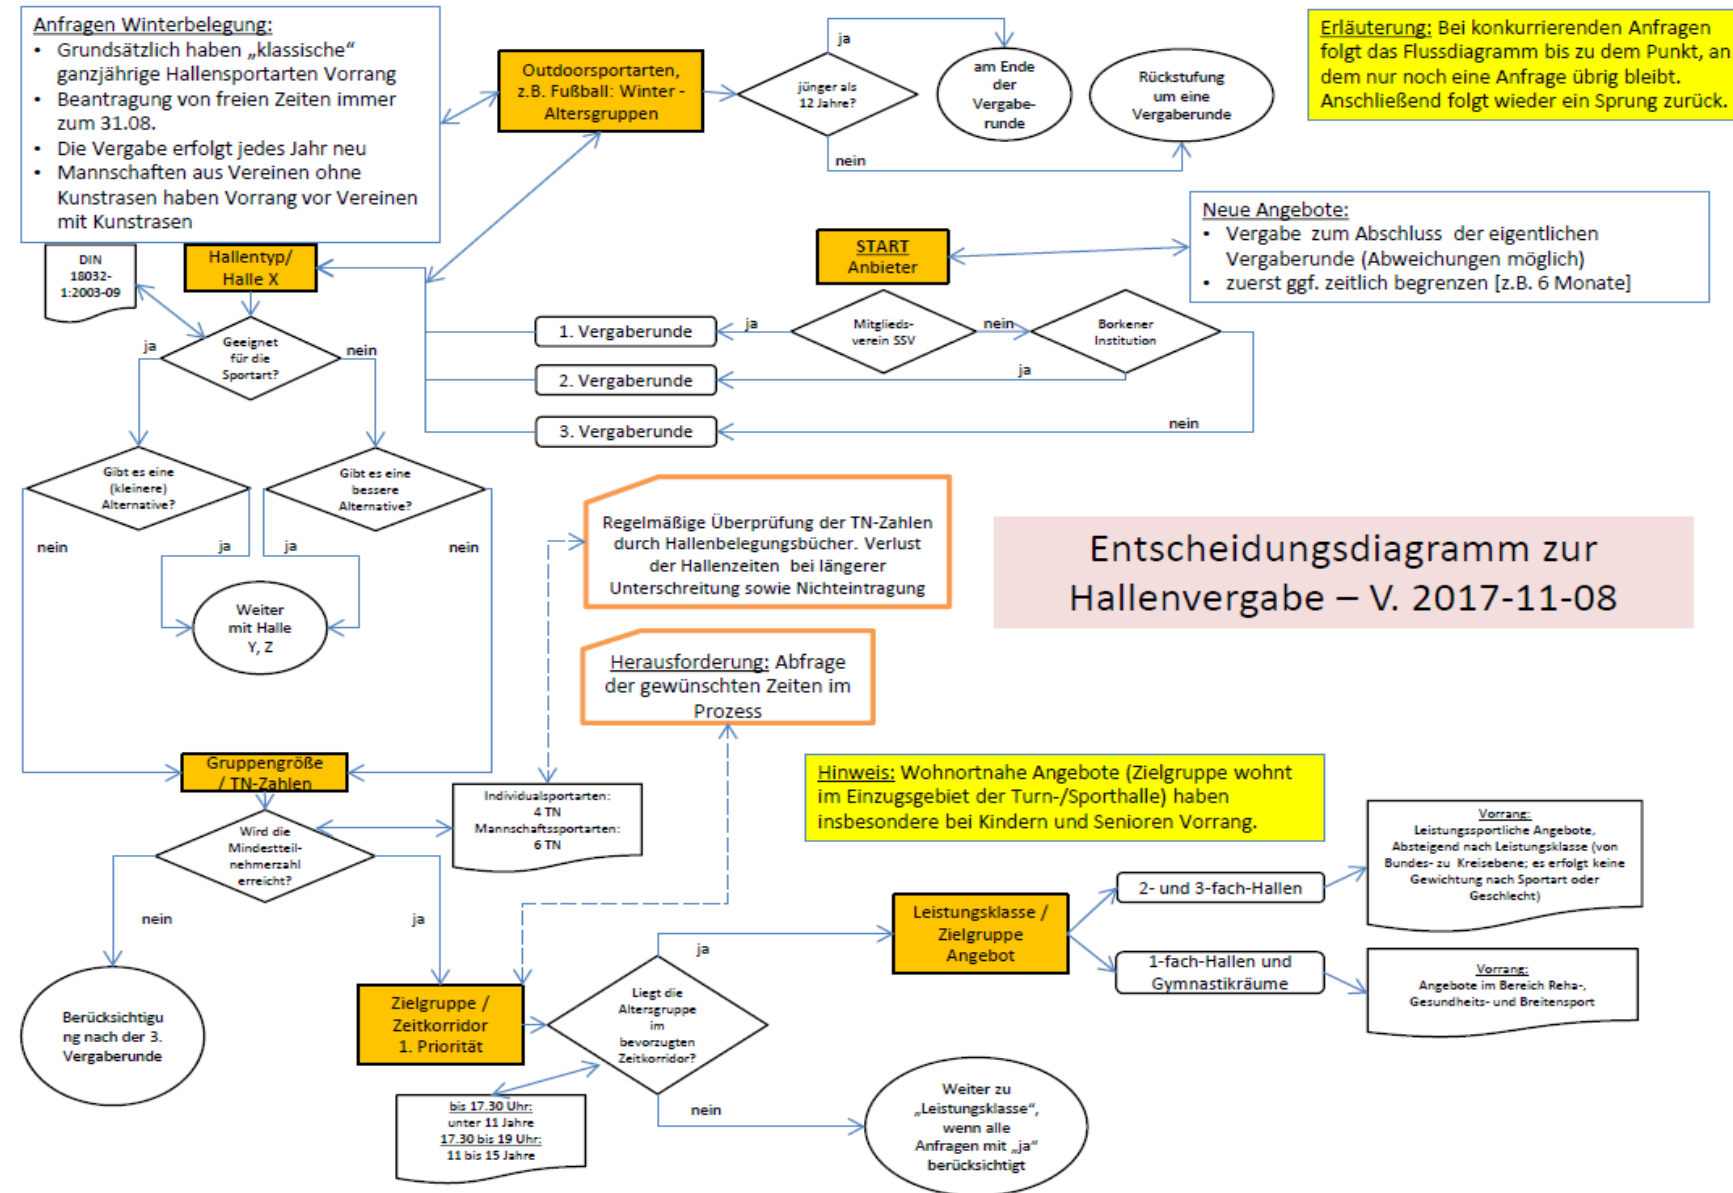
Anfragen Winterbelegung:
- Grundsätzlich haben „klassische“ ganzjährige Hallensportarten Vorrang
- Beantragung von freien Zeiten immer zum 31.08.
- Die Vergabe erfolgt jedes Jahr neu
- Mannschaften aus Vereinen ohne Kunstrasen haben Vorrang vor Vereinen mit Kunstrasen

Outdoorsportarten, z.B. Fußball: Winter - Altersgruppen

ja

jünger als 12 Jahre?

am Ende der Vergaberunde

Rückstufung um eine Vergaberunde

nein

Erläuterung: Bei konkurrierenden Anfragen folgt das Flussdiagramm bis zu dem Punkt, an dem nur noch eine Anfrage übrig bleibt. Anschließend folgt wieder ein Sprung zurück.

Neue Angebote:
- Vergabe zum Abschluss der eigentlichen Vergaberunde (Abweichungen möglich)
- zuerst ggf. zeitlich begrenzen [z.B. 6 Monate]

START Anbieter

DIN 18032-1:2003-09

Hallentyp/ Halle X

1. Vergaberunde

ja

Mitgliedsverein SSV

nein

Borkener Institution

ja

Geeignet für die Sportart?

nein

2. Vergaberunde

3. Vergaberunde

nein

Gibt es eine (kleinere) Alternative?

Gibt es eine bessere Alternative?

nein

ja

ja

nein

Weiter mit Halle Y, Z

Regelmäßige Überprüfung der TN-Zahlen durch Hallenbelegungsbücher. Verlust der Hallenzeiten bei längerer Unterschreitung sowie Nichteintragung

Entscheidungsdiagramm zur Hallenvergabe – V. 2017-11-08

Herausforderung: Abfrage der gewünschten Zeiten im Prozess

Gruppengröße / TN-Zahlen

Individualsportarten: 4 TN
Mannschaftssportarten: 6 TN

Hinweis: Wohnortnahe Angebote (Zielgruppe wohnt im Einzugsgebiet der Turn-/Sporthalle) haben insbesondere bei Kindern und Senioren Vorrang.

Wird die Mindestteilnehmerzahl erreicht?

nein

ja

Vorrang:
Leistungssportliche Angebote, Absteigend nach Leistungsklasse (von Bundes- zu Kreisebene; es erfolgt keine Gewichtung nach Sportart oder Geschlecht)

2- und 3-fach-Hallen

Leistungsklasse / Zielgruppe Angebot

ja

1-fach-Hallen und Gymnastikräume

Vorrang:
Angebote im Bereich Reha-, Gesundheits- und Breitensport

Berücksichtigung nach der 3. Vergaberunde

Zielgruppe / Zeitkorridor 1. Priorität

Liegt die Altersgruppe im bevorzugten Zeitkorridor?

bis 17.30 Uhr: unter 11 Jahre
17.30 bis 19 Uhr: 11 bis 15 Jahre

nein

Weiter zu „Leistungsklasse“, wenn alle Anfragen mit „ja“ berücksichtigt